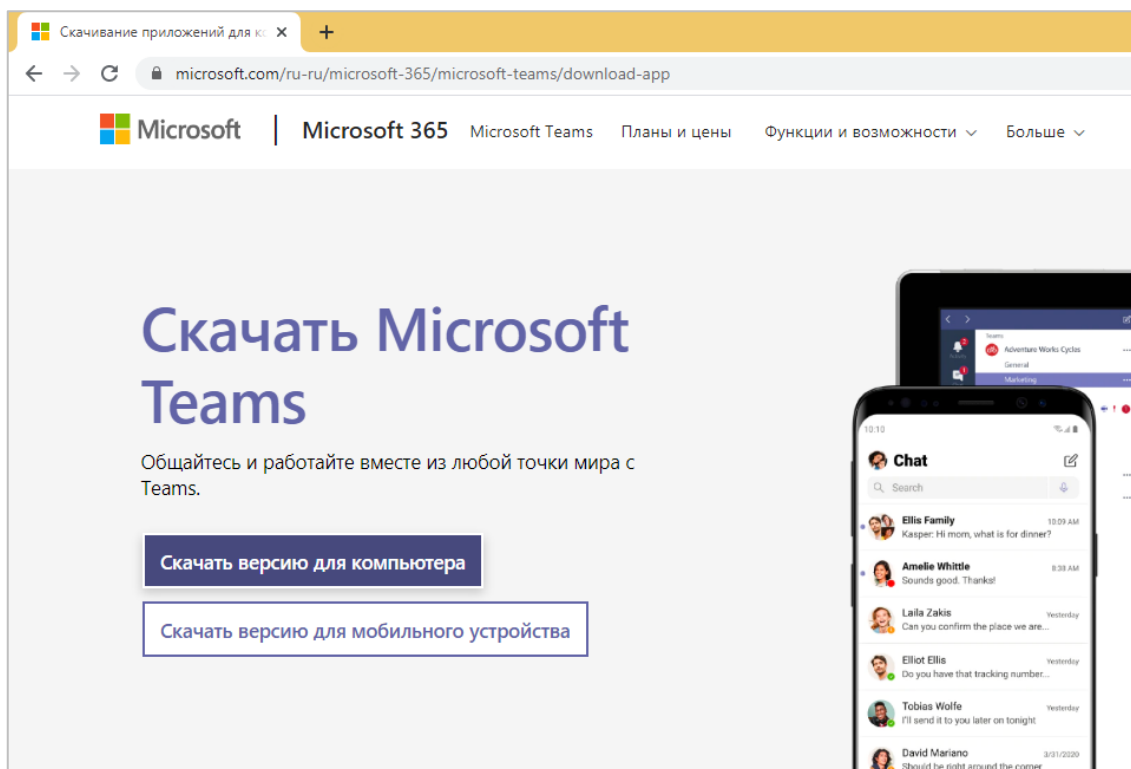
Скачивание приложений для к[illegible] ×
+
microsoft.com/ru-ru/microsoft-365/microsoft-teams/download-app

Microsoft | Microsoft 365 Microsoft Teams Планы и цены Функции и возможности Больше

Скачать Microsoft Teams

Общайтесь и работайте вместе из любой точки мира с Teams.

Скачать версию для компьютера

Скачать версию для мобильного устройства

Teams
Adventure Works Cycles
General
Marketing

10:10
Chat
Search

Ellis Family 10:09 AM
Kasper: Hi mom, what is for dinner?

Amelie Whittle 8:38 AM
Sounds good. Thanks!

Laila Zakis Yesterday
Can you confirm the place we are...

Elliot Ellis Yesterday
Do you have that tracking number...

Tobias Wolfe Yesterday
I'll send it to you later on tonight

David Mariano 3/31/2020
Should be right around the corner